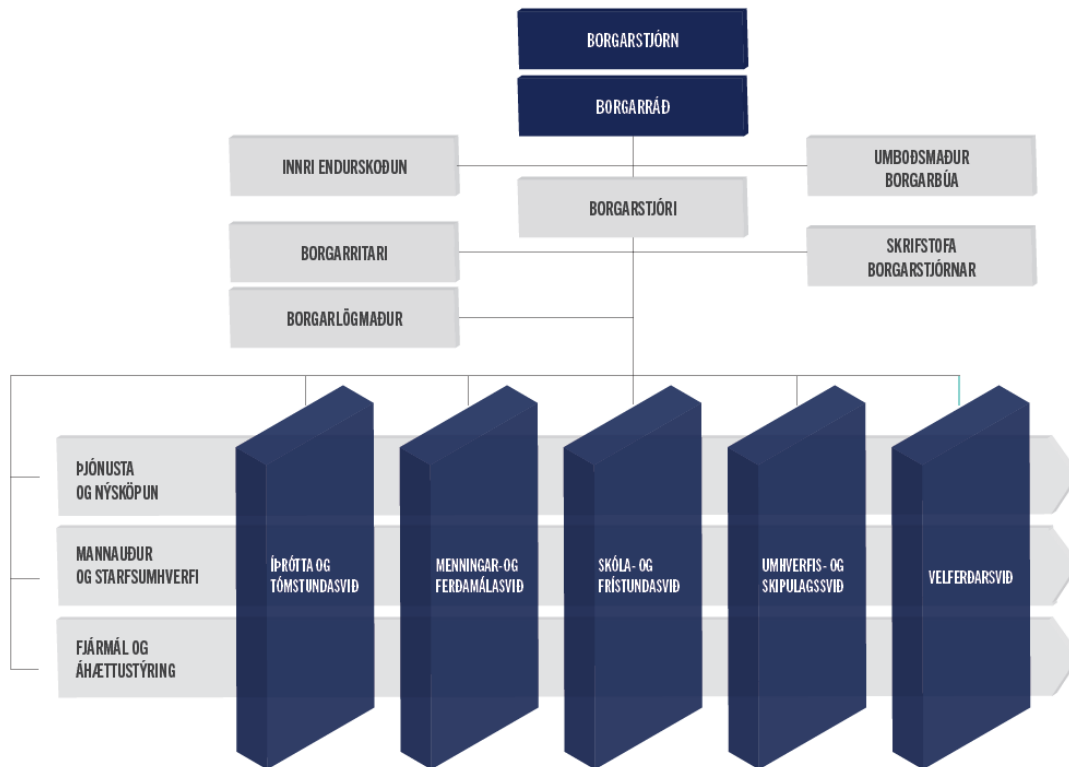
BORGARSTJÓRN

BORGARRÁÐ

INNRI ENDURSKOÐUN

UMBOÐSMAÐUR BORGARBÚA

BORGARSTJÓRI

BORGARRITARI

SKRIFSTOFA BORGARSTJÓRNAR

BORGARLÖGMAÐUR

ÞJÓNUSTA OG NÝSKÖPUN

MANNAUÐUR OG STARFSUMHVERFI

FJÁRMÁL OG ÁHÆTTUSTÝRING

ÍÞRÓTTA OG TÓMSTUNDASVIÐ

MENNINGAR- OG FERÐAMÁLASVIÐ

SKÓLA- OG FRÍSTUNDASVIÐ

UMHVERFIS- OG SKIPULAGSSVIÐ

VELFERÐARSVIÐ